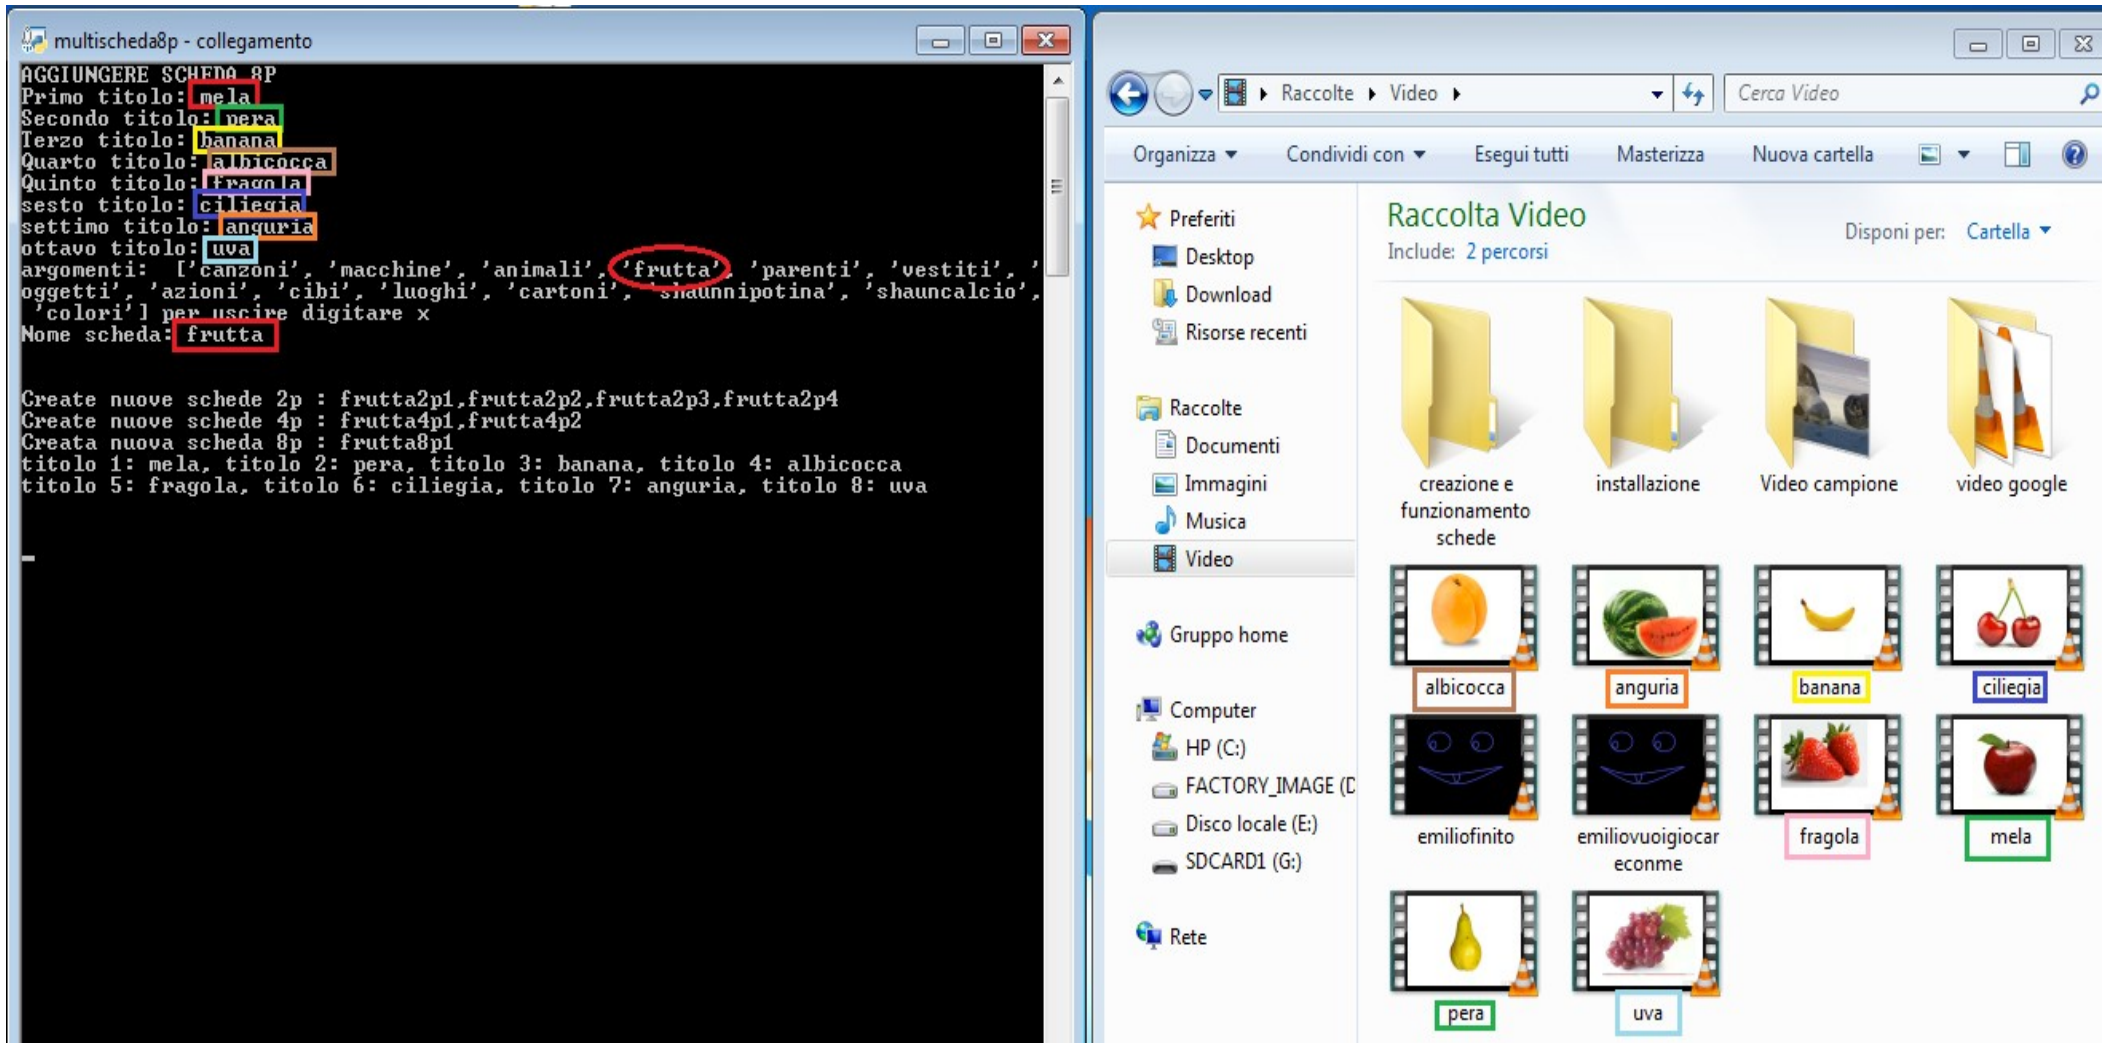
multischeda8p - collegamento

AGGIUNGERE SCHEDA 8P
Primo titolo: mela
Secondo titolo: pera
Terzo titolo: banana
Quarto titolo: albicocca
Quinto titolo: fragola
sesto titolo: ciliegia
settimo titolo: anguria
ottavo titolo: uva
argomenti: ['canzoni', 'macchine', 'animali', 'frutta', 'parenti', 'vestiti', 'oggetti', 'azioni', 'cibi', 'luoghi', 'cartoni', 'shaunnipotina', 'shauncalcio', 'colori'] per uscire digitare x
Nome scheda: frutta

Create nuove schede 2p : frutta2p1,frutta2p2,frutta2p3,frutta2p4
Create nuove schede 4p : frutta4p1,frutta4p2
Creata nuova scheda 8p : frutta8p1
titolo 1: mela, titolo 2: pera, titolo 3: banana, titolo 4: albicocca
titolo 5: fragola, titolo 6: ciliegia, titolo 7: anguria, titolo 8: uva

Raccolte ▸ Video ▸
Cerca Video
Organizza ▾ Condividi con ▾ Esegui tutti Masterizza Nuova cartella

Preferiti
Desktop
Download
Risorse recenti

Raccolte
Documenti
Immagini
Musica
Video

Gruppo home

Computer
HP (C:)
FACTORY_IMAGE (D
Disco locale (E:)
SDCARD1 (G:)

Rete

Raccolta Video
Include: 2 percorsi
Disponi per: Cartella ▾

creazione e funzionamento schede
installazione
Video campione
video google
albicocca
anguria
banana
ciliegia
emiliofinito
emiliovuoigiocareconme
fragola
mela
pera
uva